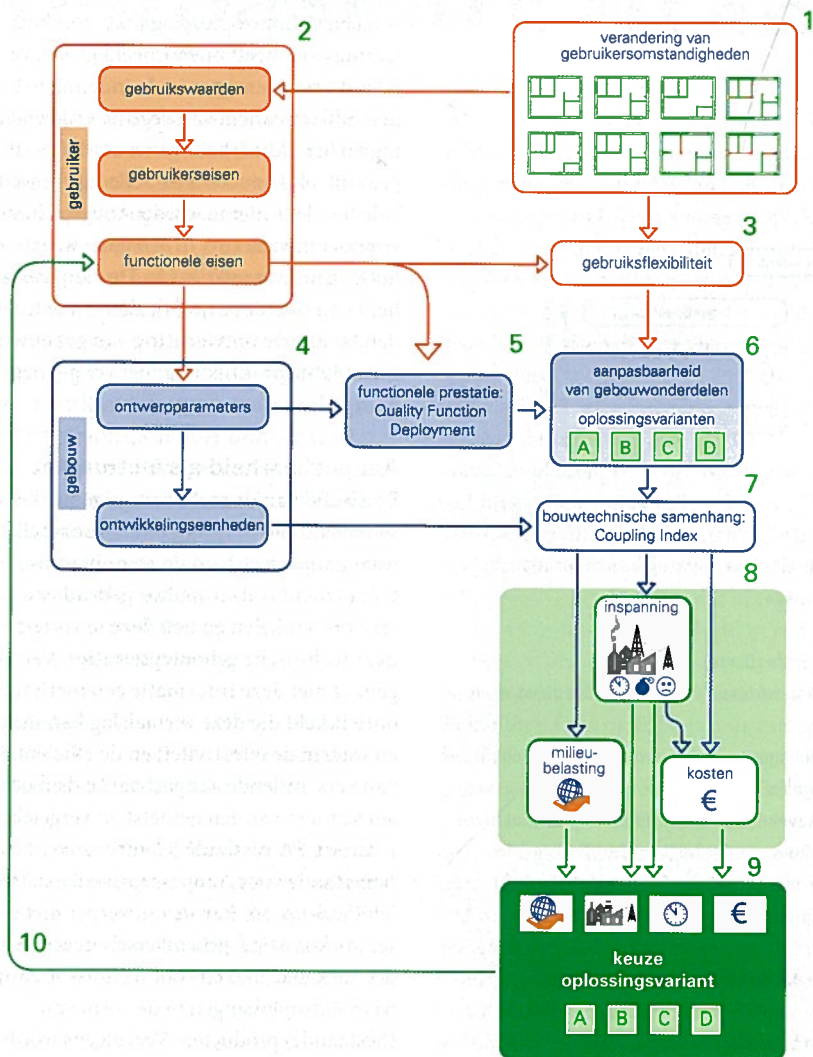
1
verandering van gebruikersomstandigheden

2
gebruiker
gebruikswaarden
gebruikerseisen
functionele eisen

3
gebruiksflexibiliteit

4
gebouw
ontwerpparameters
ontwikkelingseenheden

5
functionele prestatie: Quality Function Deployment

6
aanpasbaarheid van gebouwonderdelen
oplossingsvarianten
A B C D

7
bouwtechnische samenhang: Coupling Index

8
inspanning
milieu-belasting
kosten
€

9
€
keuze oplossingsvariant
A B C D

10